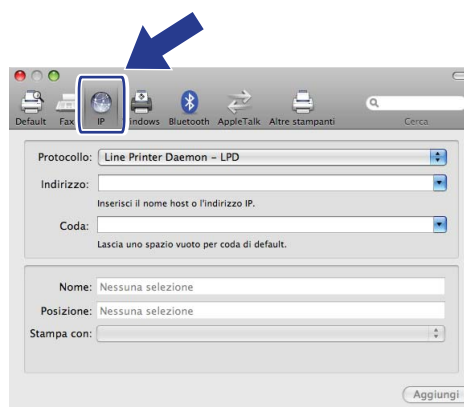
Default Fax IP Windows Bluetooth AppleTalk Altre stampanti Cerca

Protocollo: Line Printer Daemon – LPD

Indirizzo:

Inserisci il nome host o l'indirizzo IP.

Coda:

Lascia uno spazio vuoto per coda di default.

Nome: Nessuna selezione

Posizione: Nessuna selezione

Stampa con:

Aggiungi